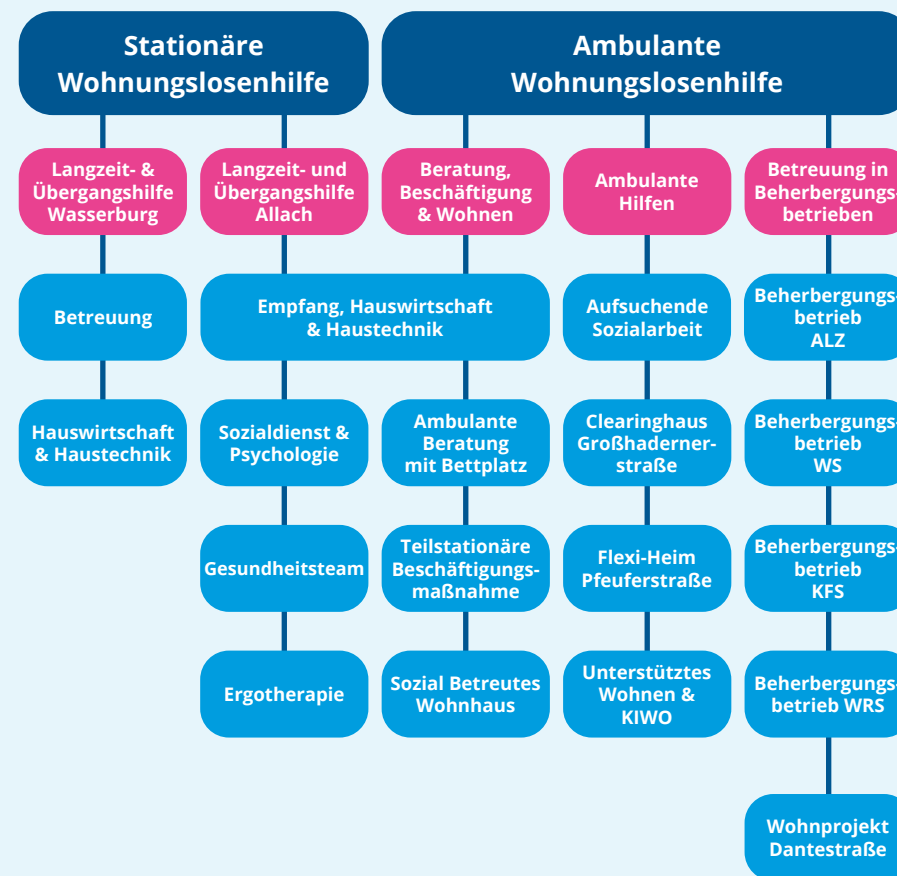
Stationäre Wohnungslosenhilfe

Ambulante Wohnungslosenhilfe

Langzeit- & Übergangshilfe Wasserburg

Langzeit- und Übergangshilfe Allach

Beratung, Beschäftigung & Wohnen

Ambulante Hilfen

Betreuung in Beherbergungsbetrieben

Betreuung

Empfang, Hauswirtschaft & Haustechnik

Aufsuchende Sozialarbeit

Beherbergungsbetrieb ALZ

Hauswirtschaft & Haustechnik

Sozialdienst & Psychologie

Ambulante Beratung mit Bettplatz

Clearinghaus Großhaderner-straße

Beherbergungsbetrieb WS

Gesundheitsteam

Teilstationäre Beschäftigungsmaßnahme

Flexi-Heim Pfeuferstraße

Beherbergungsbetrieb KFS

Ergotherapie

Sozial Betreutes Wohnhaus

Unterstütztes Wohnen & KIWO

Beherbergungsbetrieb WRS

Wohnprojekt Dantestraße